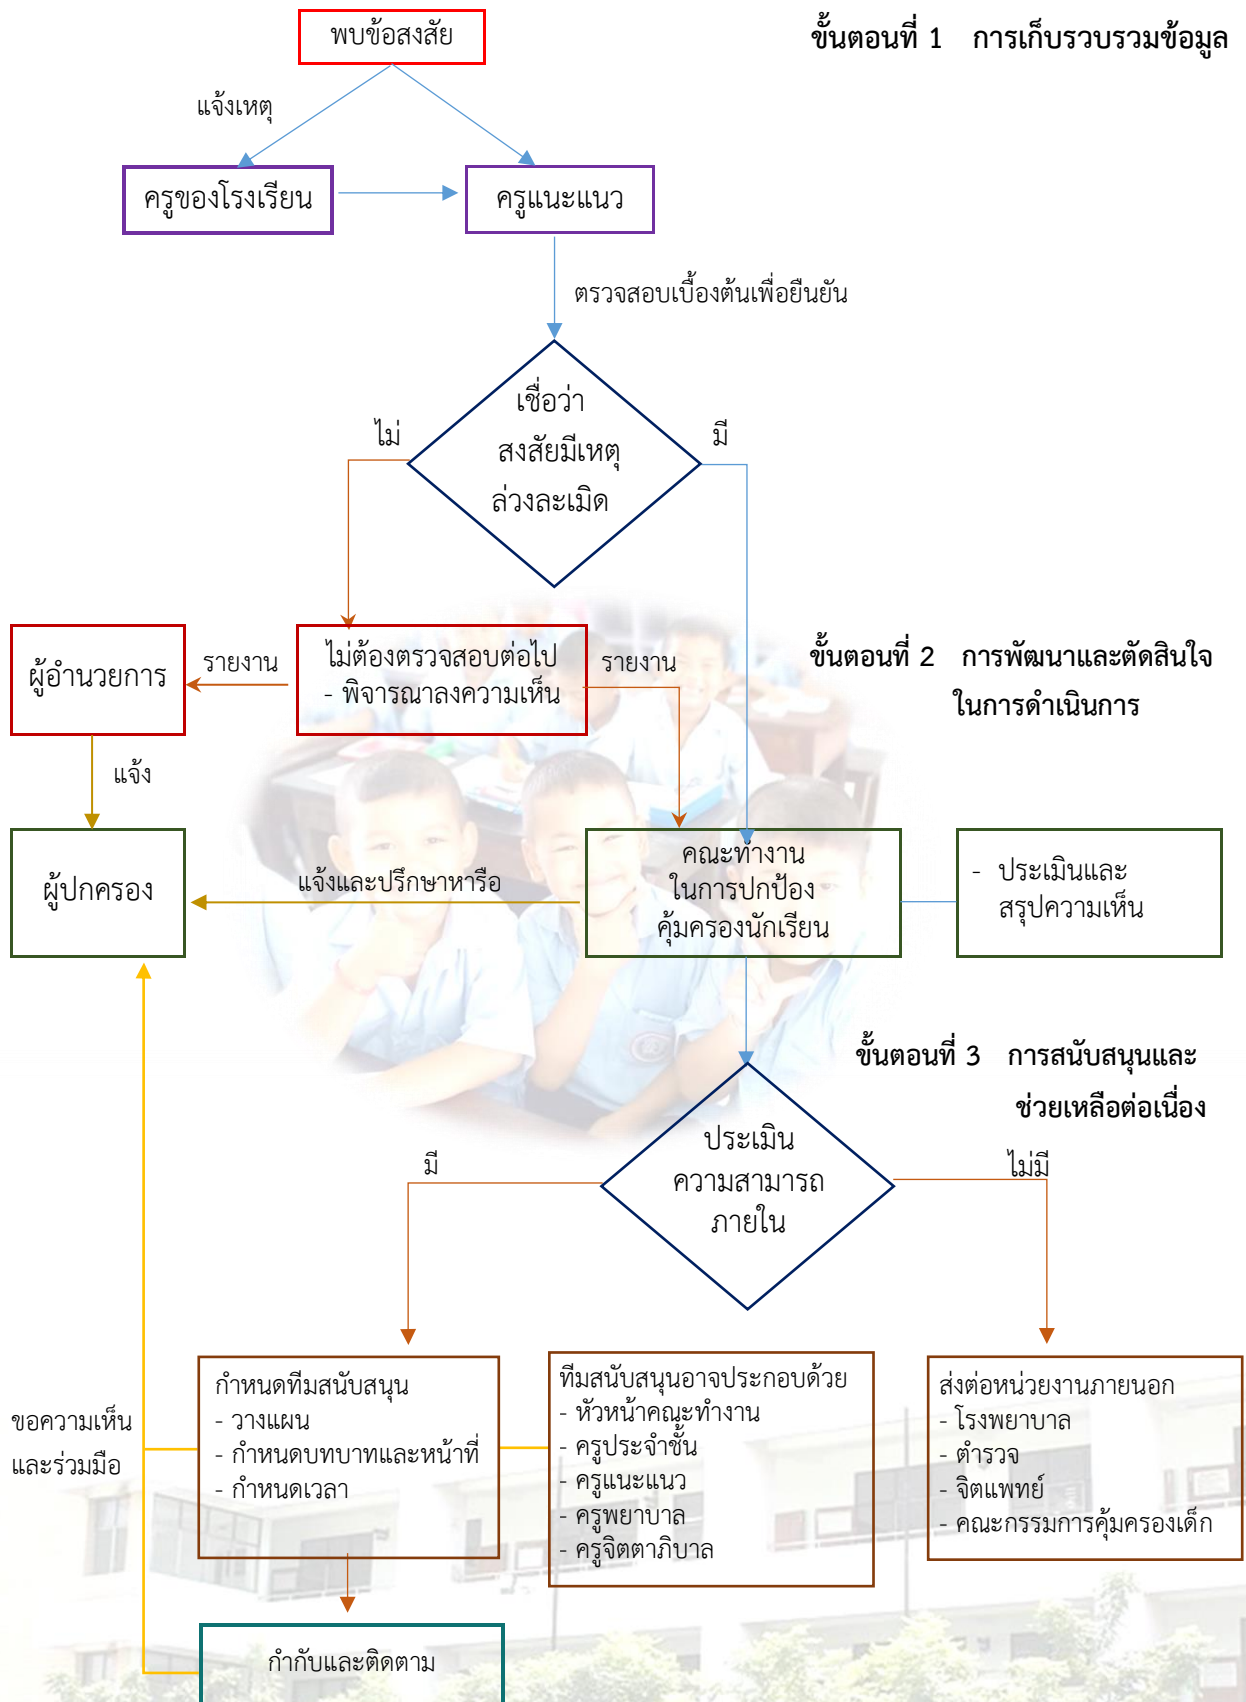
พบข้อสงสัย

ขั้นตอนที่ 1 การเก็บรวบรวมข้อมูล

แจ้งเหตุ

ครูของโรงเรียน

ครูแนะแนว

ตรวจสอบเบื้องต้นเพื่อยืนยัน

ไม่

เชื่อว่า สงสัยมีเหตุ ล่วงละเมิด

มี

ผู้อำนวยการ

รายงาน

ไม่ต้องตรวจสอบต่อไป
- พิจารณาลงความเห็น

รายงาน

ขั้นตอนที่ 2 การพัฒนาและตัดสินใจในการดำเนินการ

แจ้ง

ผู้ปกครอง

แจ้งและปรึกษาหารือ

คณะทำงาน ในการปกป้อง คุ้มครองนักเรียน

- ประเมินและ สรุปความเห็น

ขั้นตอนที่ 3 การสนับสนุนและช่วยเหลือต่อเนื่อง

มี

ประเมิน ความสามารถ ภายใน

ไม่มี

ขอความเห็น และร่วมมือ

กำหนดทีมสนับสนุน
- วางแผน
- กำหนดบทบาทและหน้าที่
- กำหนดเวลา

ทีมสนับสนุนอาจประกอบด้วย
- หัวหน้าคณะทำงาน
- ครูประจำชั้น
- ครูแนะแนว
- ครูพยาบาล
- ครูจิตตาภิบาล

ส่งต่อหน่วยงานภายนอก
- โรงพยาบาล
- ตำรวจ
- จิตแพทย์
- คณะกรรมการคุ้มครองเด็ก

กำกับและติดตาม